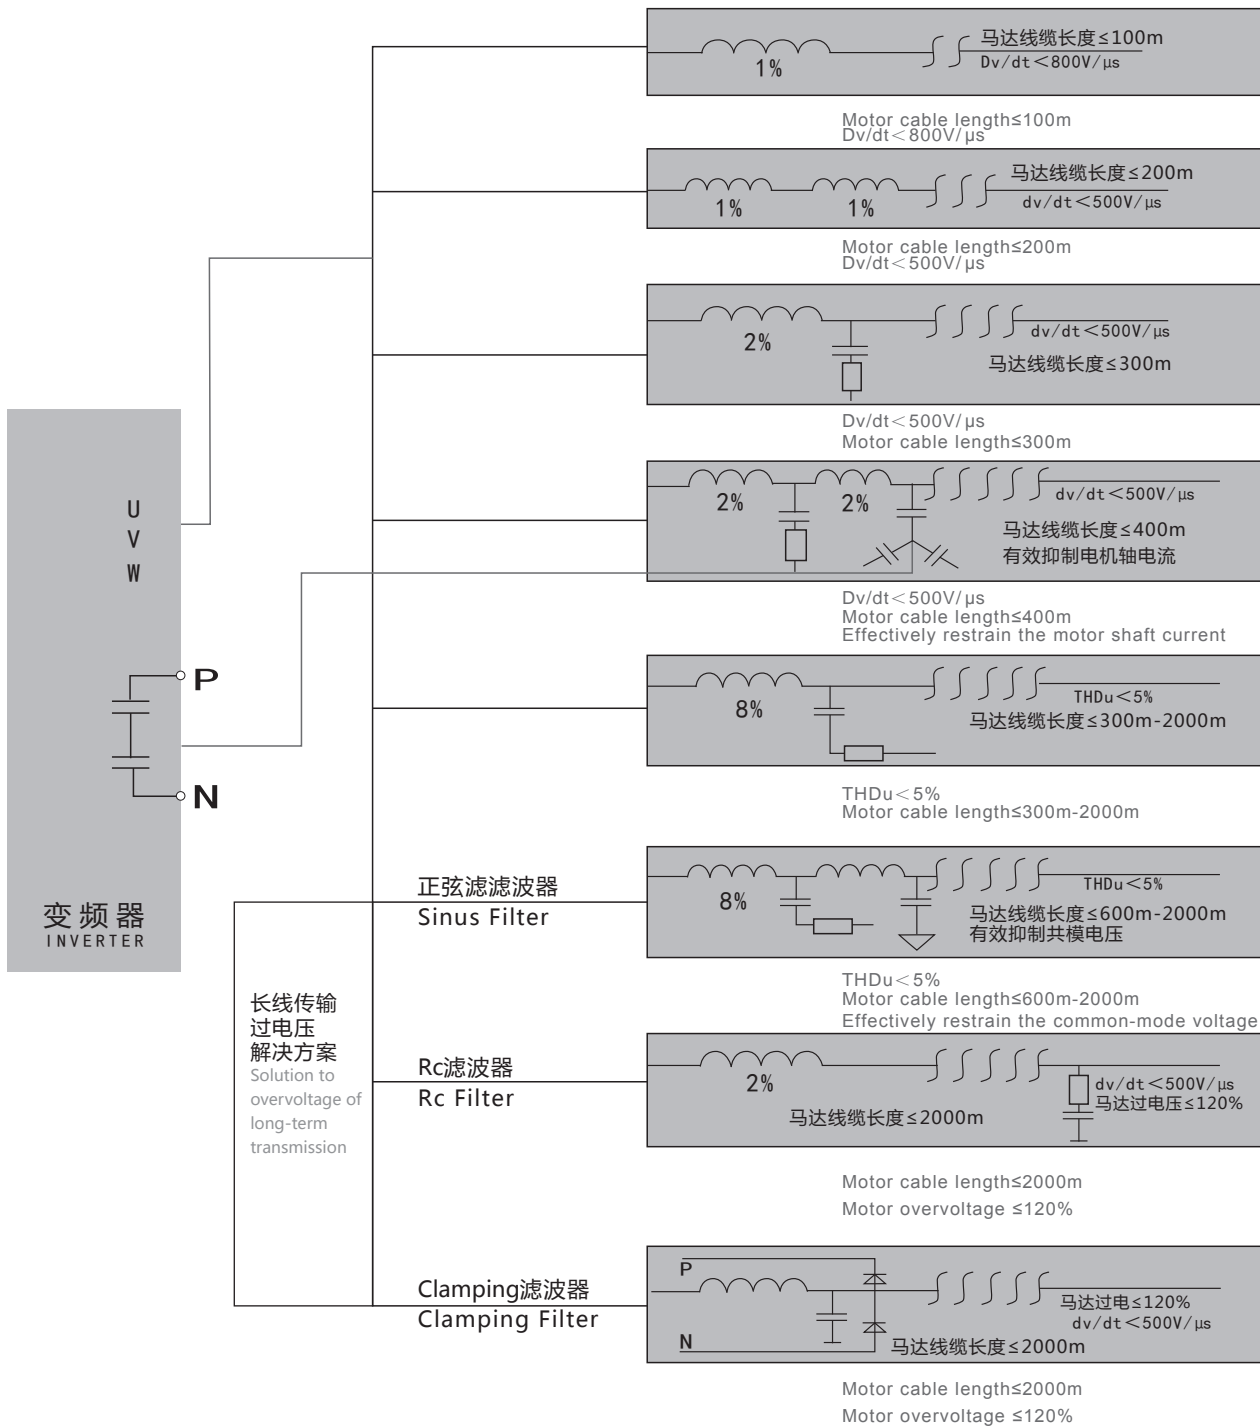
1%

马达线缆长度≤100m
Dv/dt＜800V/μs

Motor cable length≤100m
Dv/dt＜800V/μs

1% 1%

马达线缆长度≤200m
dv/dt＜500V/μs

Motor cable length≤200m
Dv/dt＜500V/μs

2%

dv/dt＜500V/μs
马达线缆长度≤300m

Dv/dt＜500V/μs
Motor cable length≤300m

U
V
W

2% 2%

dv/dt＜500V/μs
马达线缆长度≤400m
有效抑制电机轴电流

Dv/dt＜500V/μs
Motor cable length≤400m
Effectively restrain the motor shaft current

P

N

8%

THDu＜5%
马达线缆长度≤300m-2000m

THDu＜5%
Motor cable length≤300m-2000m

变频器
INVERTER

正弦滤滤波器
Sinus Filter

8%

THDu＜5%
马达线缆长度≤600m-2000m
有效抑制共模电压

THDu＜5%
Motor cable length≤600m-2000m
Effectively restrain the common-mode voltage

长线传输
过电压
解决方案
Solution to overvoltage of long-term transmission

Rc滤波器
Rc Filter

2%

马达线缆长度≤2000m

dv/dt＜500V/μs
马达过电压≤120%

Motor cable length≤2000m
Motor overvoltage ≤120%

Clamping滤波器
Clamping Filter

P
N

马达过电≤120%
dv/dt＜500V/μs
马达线缆长度≤2000m

Motor cable length≤2000m
Motor overvoltage ≤120%